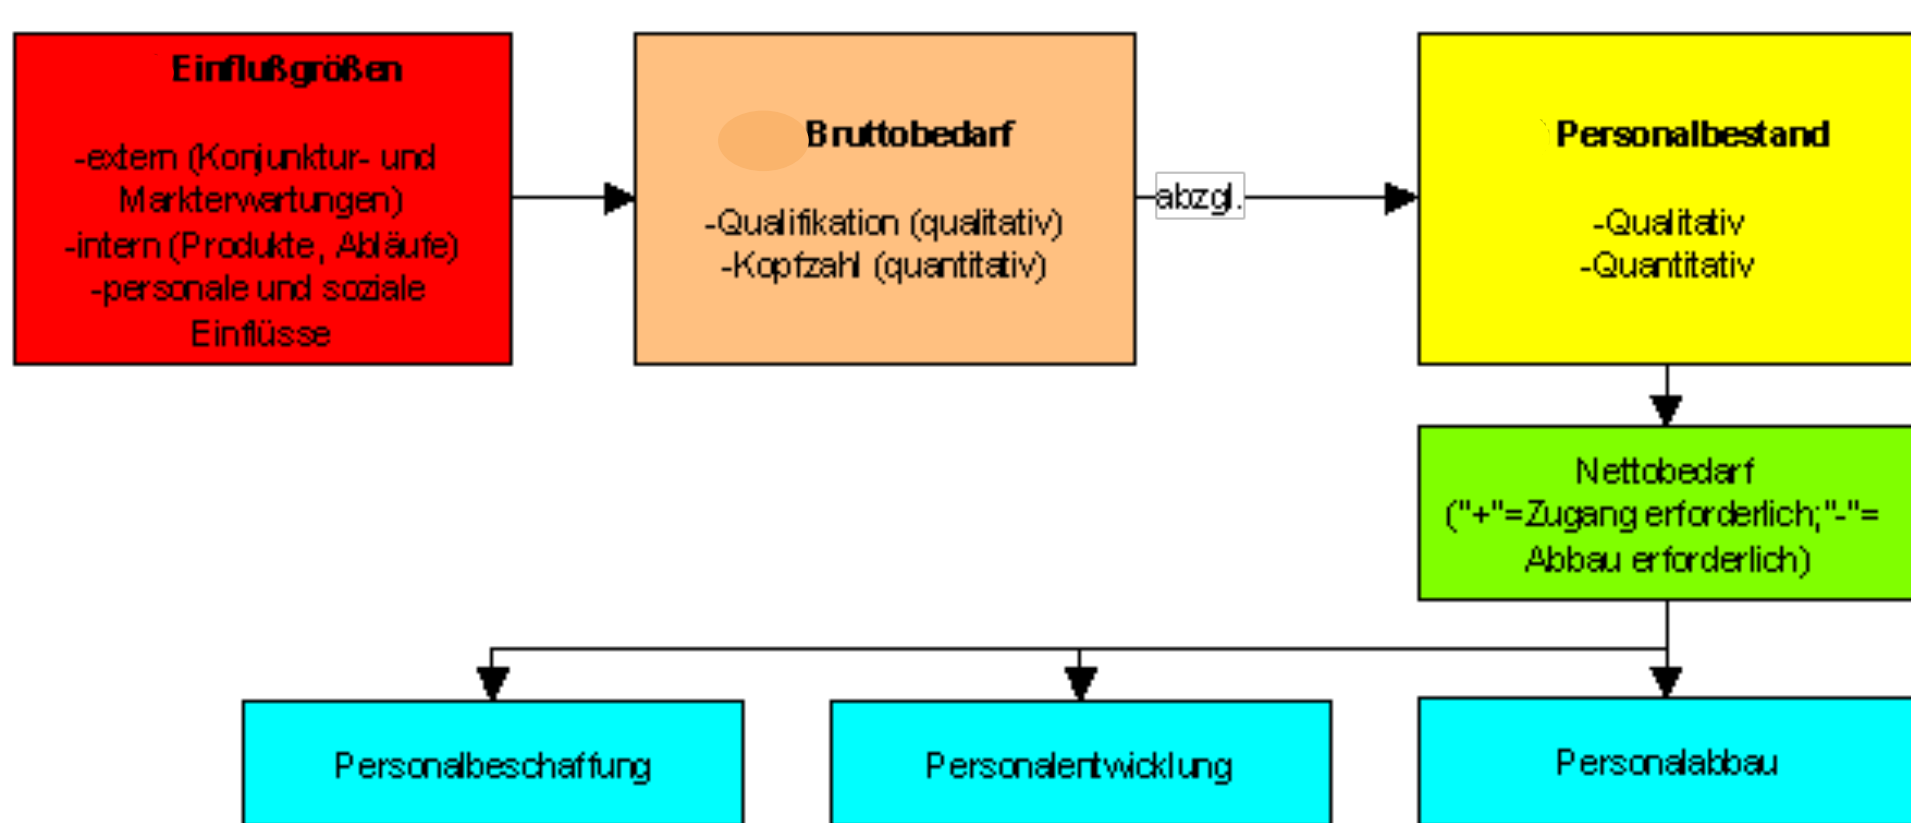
Einflußgrößen

-extern (Konjunktur- und Markterwartungen)
-intern (Produkte, Abläufe)
-personale und soziale Einflüsse

Bruttobedarf

-Qualifikation (qualitativ)
-Kopfzahl (quantitativ)

abzgl.

Personalbestand

-Qualitativ
-Quantitativ

Nettobedarf
("+"=Zugang erforderlich;"-"= Abbau erforderlich)

Personalbeschaffung

Personalentwicklung

Personalabbau